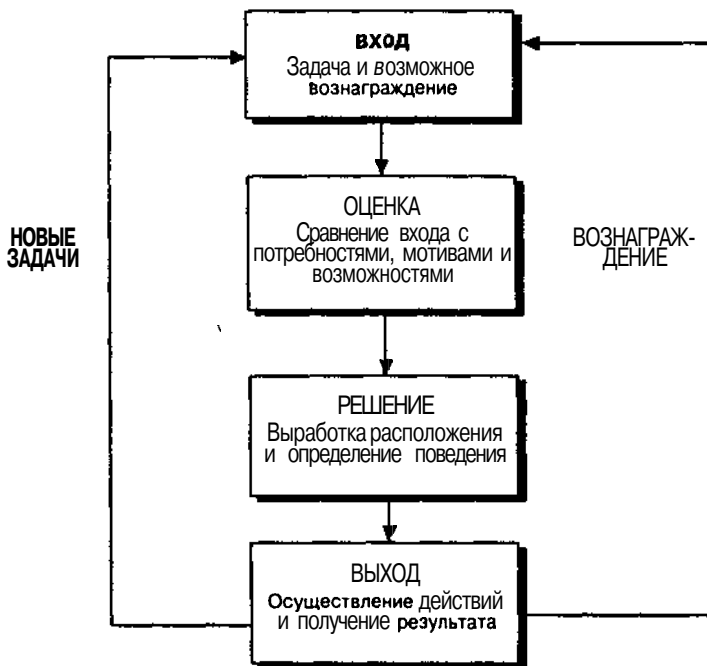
ВХОД
Задача и возможное вознаграждение

ОЦЕНКА
Сравнение входа с потребностями, мотивами и возможностями

РЕШЕНИЕ
Выработка расположения и определение поведения

ВЫХОД
Осуществление действий и получение результата

НОВЫЕ ЗАДАЧИ

ВОЗНАГРАЖДЕНИЕ